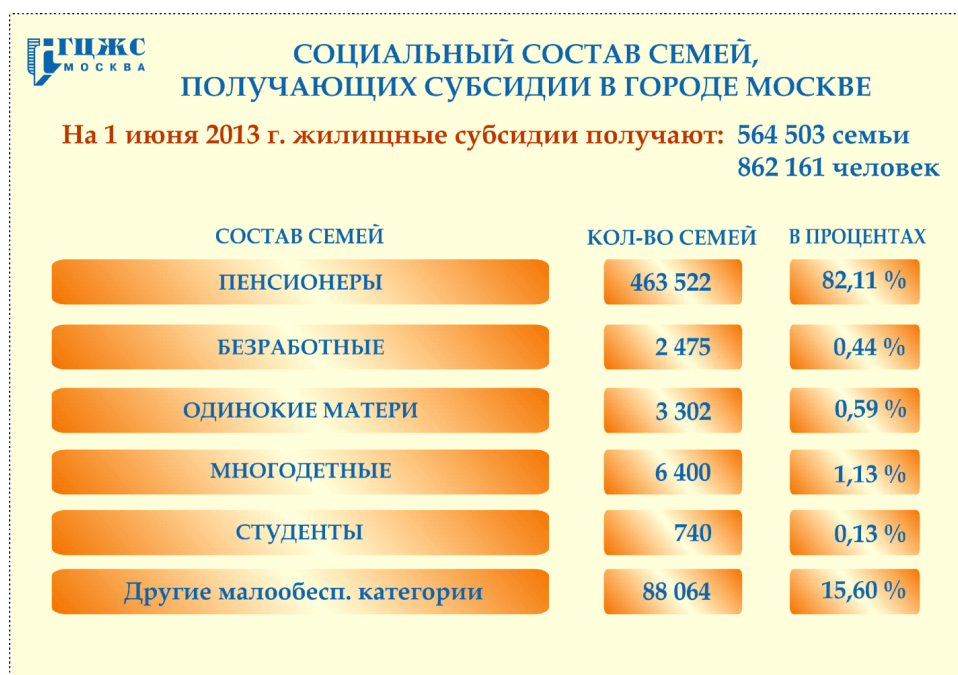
ГЦЖС
МОСКВА

СОЦИАЛЬНЫЙ СОСТАВ СЕМЕЙ, ПОЛУЧАЮЩИХ СУБСИДИИ В ГОРОДЕ МОСКВЕ

На 1 июня 2013 г. жилищные субсидии получают: 564 503 семьи
862 161 человек

| СОСТАВ СЕМЕЙ | КОЛ-ВО СЕМЕЙ | В ПРОЦЕНТАХ |
|---|---|---|
| ПЕНСИОНЕРЫ | 463 522 | 82,11 % |
| БЕЗРАБОТНЫЕ | 2 475 | 0,44 % |
| ОДИНОКИЕ МАТЕРИ | 3 302 | 0,59 % |
| МНОГОДЕТНЫЕ | 6 400 | 1,13 % |
| СТУДЕНТЫ | 740 | 0,13 % |
| Другие малообесп. категории | 88 064 | 15,60 % |